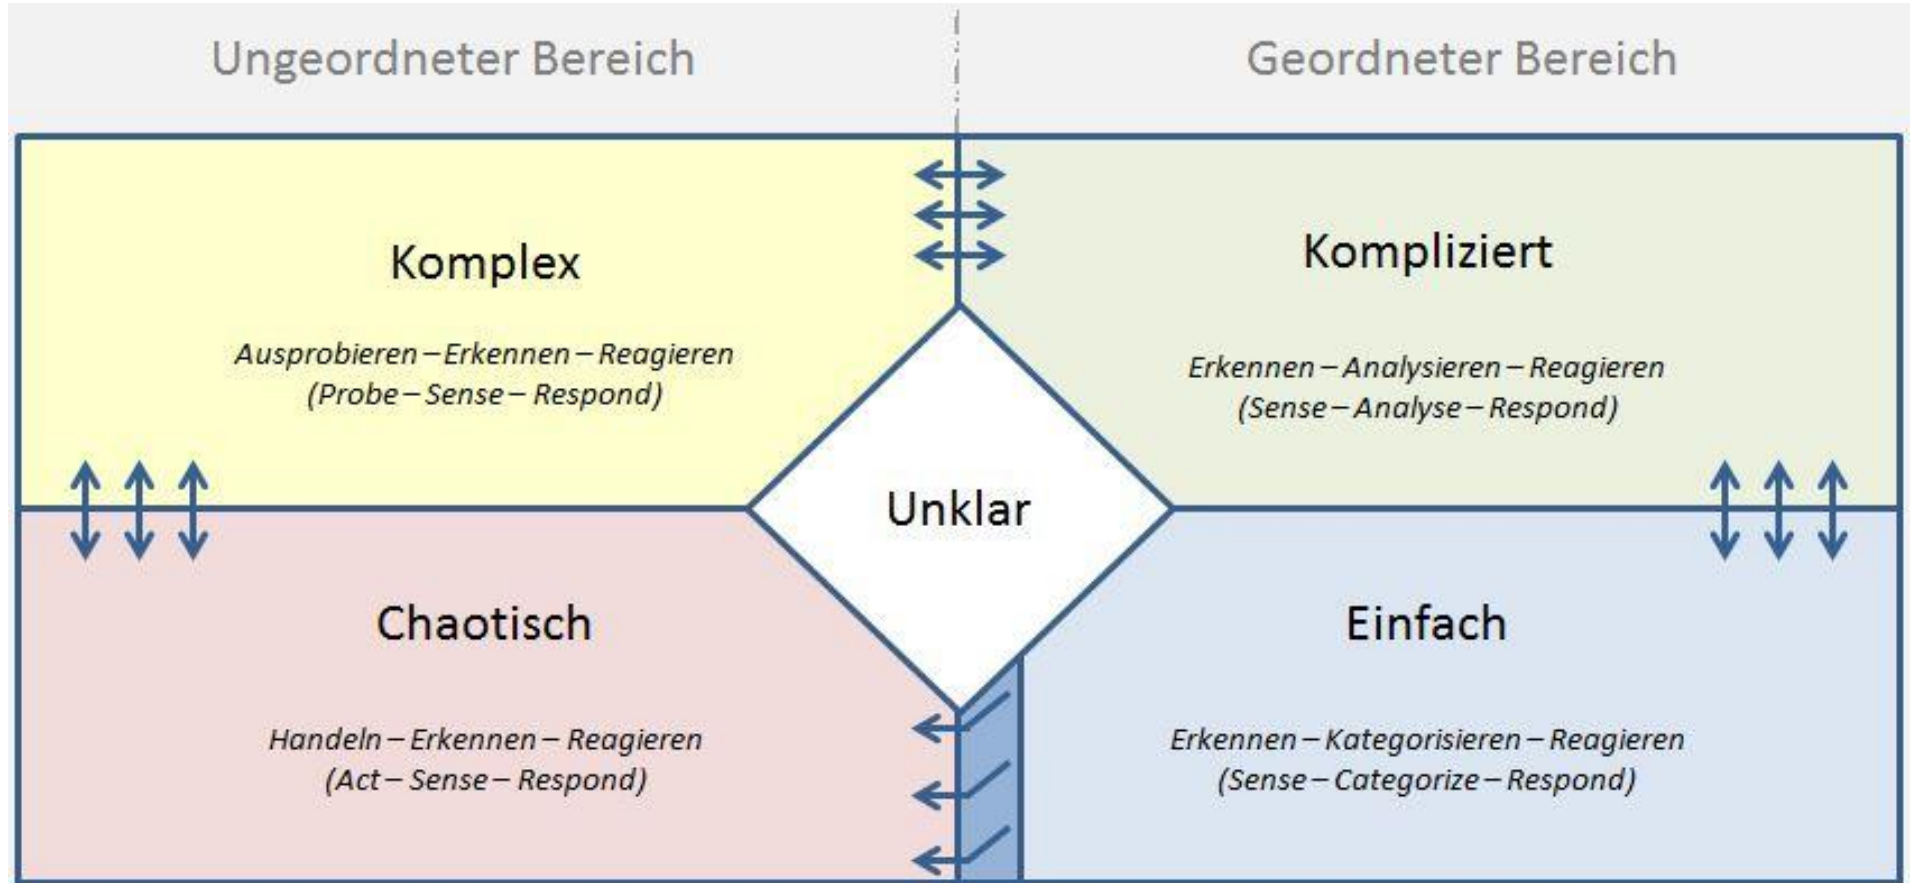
Ungeordneter Bereich

Geordneter Bereich

Komplex

Ausprobieren – Erkennen – Reagieren
(Probe – Sense – Respond)

Kompliziert

Erkennen – Analysieren – Reagieren
(Sense – Analyse – Respond)

Unklar

Chaotisch

Handeln – Erkennen – Reagieren
(Act – Sense – Respond)

Einfach

Erkennen – Kategorisieren – Reagieren
(Sense – Categorize – Respond)